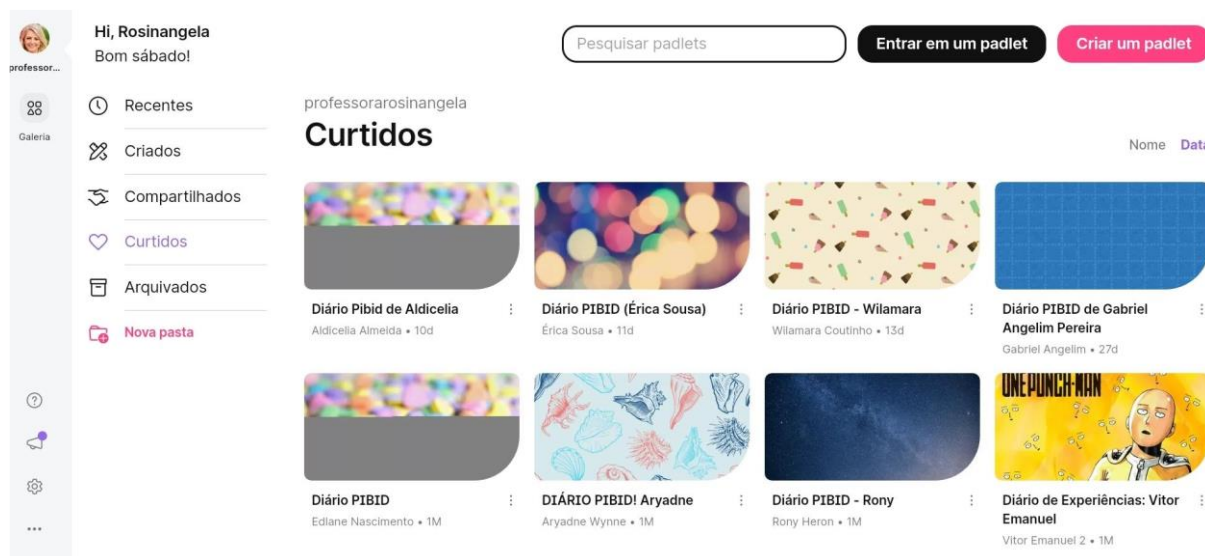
professor...

Galeria

Hi, Rosinangela
Bom sábado!

Pesquisar padlets

Entrar em um padlet

Criar um padlet

Recentes

Criados

Compartilhados

Curtidos

Arquivados

Nova pasta

professorarosinangela

Curtidos

Nome Data

Diário Pibid de Aldicelia
Aldicelia Almeida • 10d

Diário PIBID (Érica Sousa)
Érica Sousa • 11d

Diário PIBID - Wilamara
Wilamara Coutinho • 13d

Diário PIBID de Gabriel Angelim Pereira
Gabriel Angelim • 27d

Diário PIBID
Edlane Nascimento • 1M

DIÁRIO PIBID! Aryadne
Aryadne Wynne • 1M

Diário PIBID - Rony
Rony Heron • 1M

ONEPUNCH-MAN

Diário de Experiências: Vitor Emanuel
Vitor Emanuel 2 • 1M

...